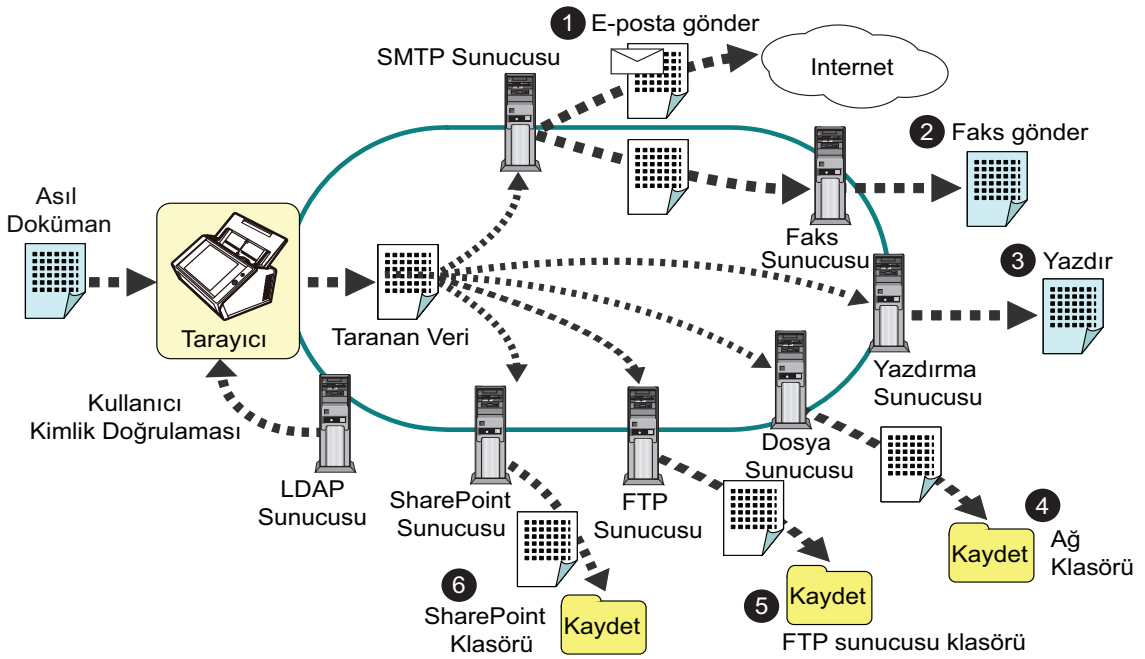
1 E-posta gönder

SMTP Sunucusu

Internet

2 Faks gönder

Asıl Doküman

Tarayıcı

Taranan Veri

Faks Sunucusu

3 Yazdır

Yazdırma Sunucusu

Kullanıcı Kimlik Doğrulaması

LDAP Sunucusu

SharePoint Sunucusu

FTP Sunucusu

Dosya Sunucusu

4 Ağ Klasörü

Kaydet

6 SharePoint Klasörü

Kaydet

5 Kaydet

FTP sunucusu klasörü